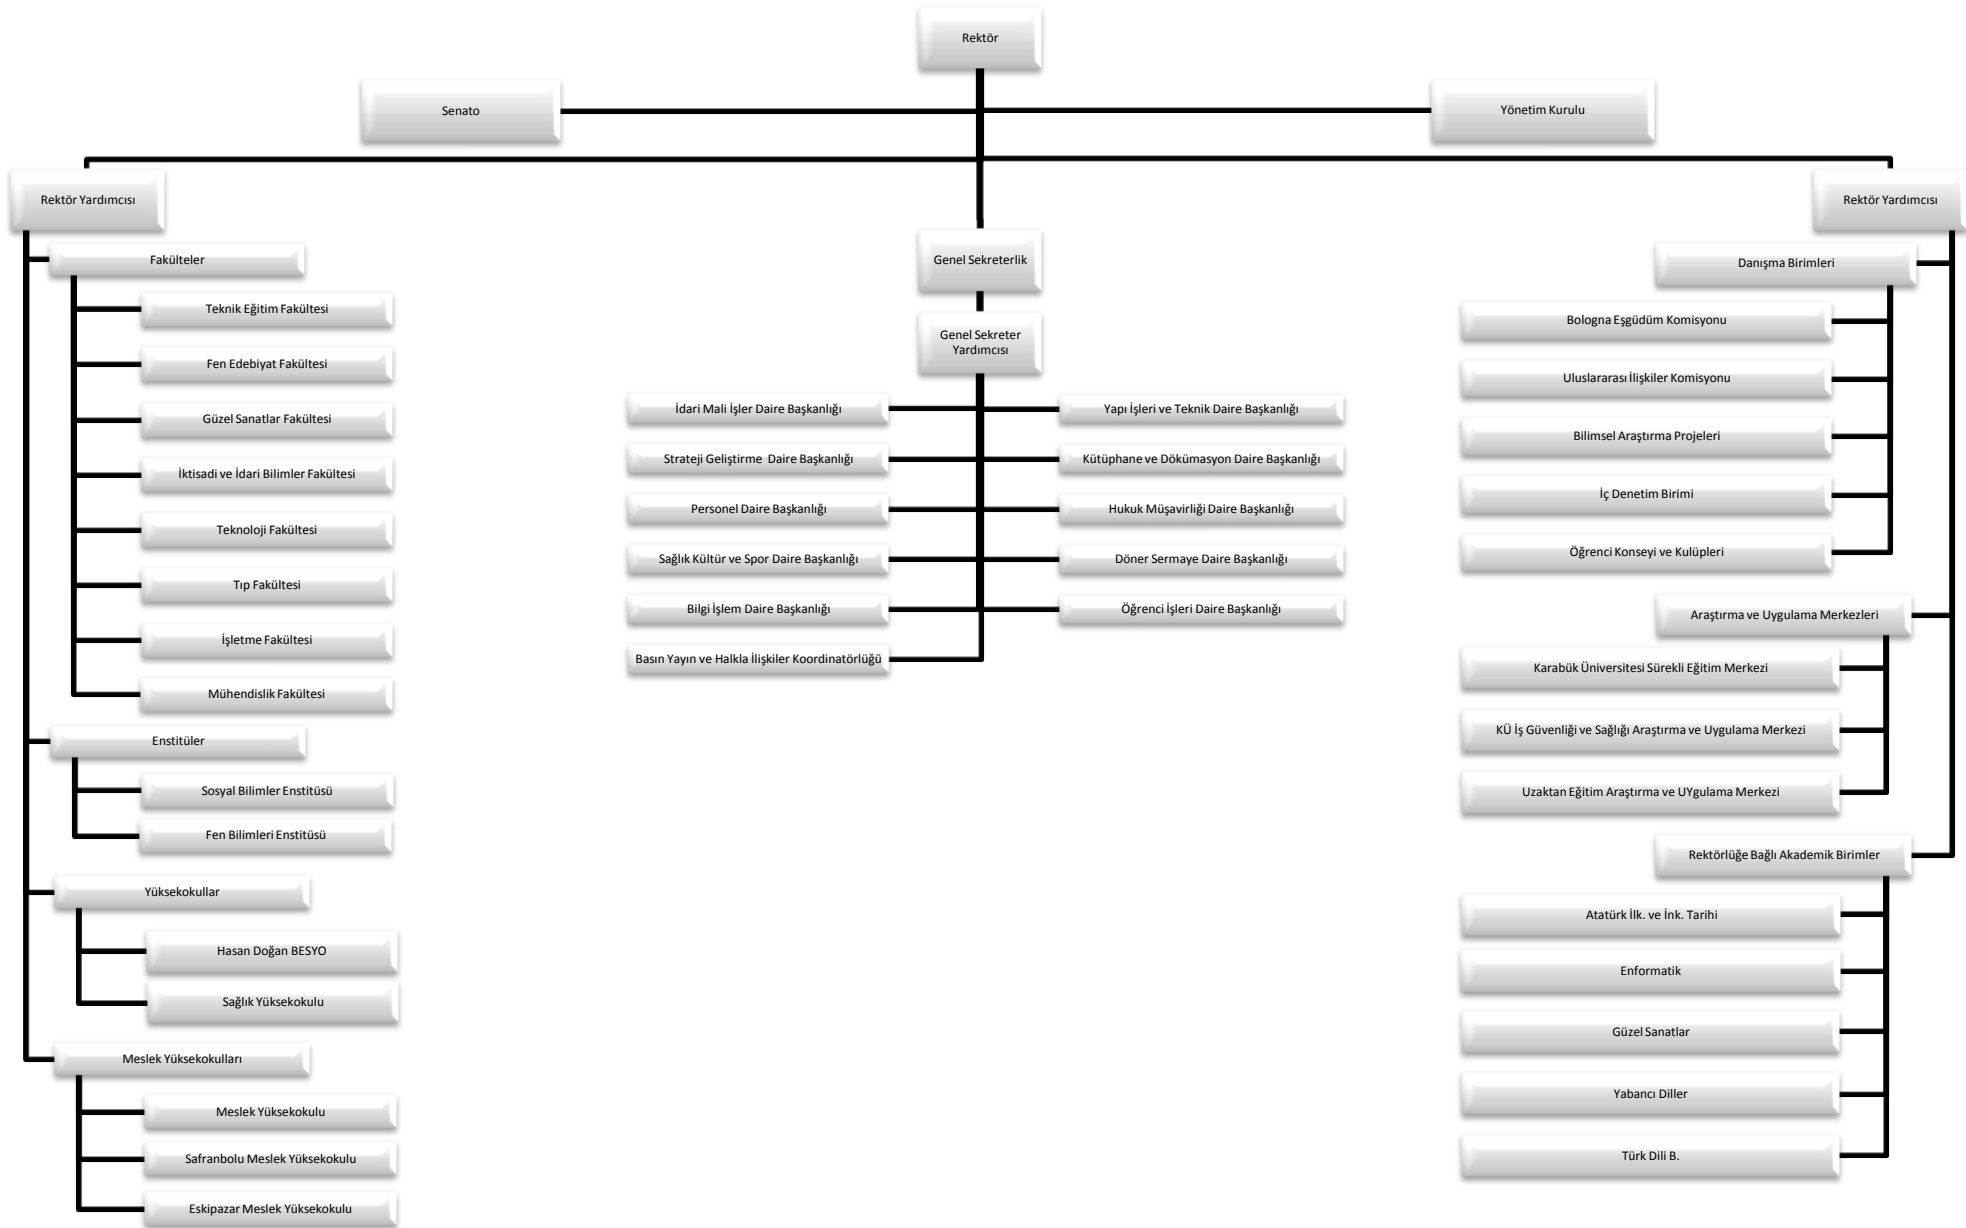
Rektör

Senato

Yönetim Kurulu

Rektör Yardımcısı

Rektör Yardımcısı

Fakülteler

Teknik Eğitim Fakültesi

Fen Edebiyat Fakültesi

Güzel Sanatlar Fakültesi

İktisadi ve İdari Bilimler Fakültesi

Teknoloji Fakültesi

Tıp Fakültesi

İşletme Fakültesi

Mühendislik Fakültesi

Enstitüler

Sosyal Bilimler Enstitüsü

Fen Bilimleri Enstitüsü

Yüksekokullar

Hasan Doğan BESYO

Sağlık Yüksekokulu

Meslek Yüksekokulları

Meslek Yüksekokulu

Safranbolu Meslek Yüksekokulu

Eskipazar Meslek Yüksekokulu

Genel Sekreterlik

Genel Sekreter Yardımcısı

İdari Mali İşler Daire Başkanlığı

Strateji Geliştirme Daire Başkanlığı

Personel Daire Başkanlığı

Sağlık Kültür ve Spor Daire Başkanlığı

Bilgi İşlem Daire Başkanlığı

Basın Yayın ve Halkla İlişkiler Koordinatörlüğü

Yapı İşleri ve Teknik Daire Başkanlığı

Kütüphane ve Dökümasyon Daire Başkanlığı

Hukuk Müşavirliği Daire Başkanlığı

Döner Sermaye Daire Başkanlığı

Öğrenci İşleri Daire Başkanlığı

Danışma Birimleri

Bologna Eşgüdüm Komisyonu

Uluslararası İlişkiler Komisyonu

Bilimsel Araştırma Projeleri

İç Denetim Birimi

Öğrenci Konseyi ve Kulüpleri

Araştırma ve Uygulama Merkezleri

Karabük Üniversitesi Sürekli Eğitim Merkezi

KÜ İş Güvenliği ve Sağlığı Araştırma ve Uygulama Merkezi

Uzaktan Eğitim Araştırma ve UYgulama Merkezi

Rektörlüğe Bağlı Akademik Birimler

Atatürk İlk. ve İnk. Tarihi

Enformatik

Güzel Sanatlar

Yabancı Diller

Türk Dili B.